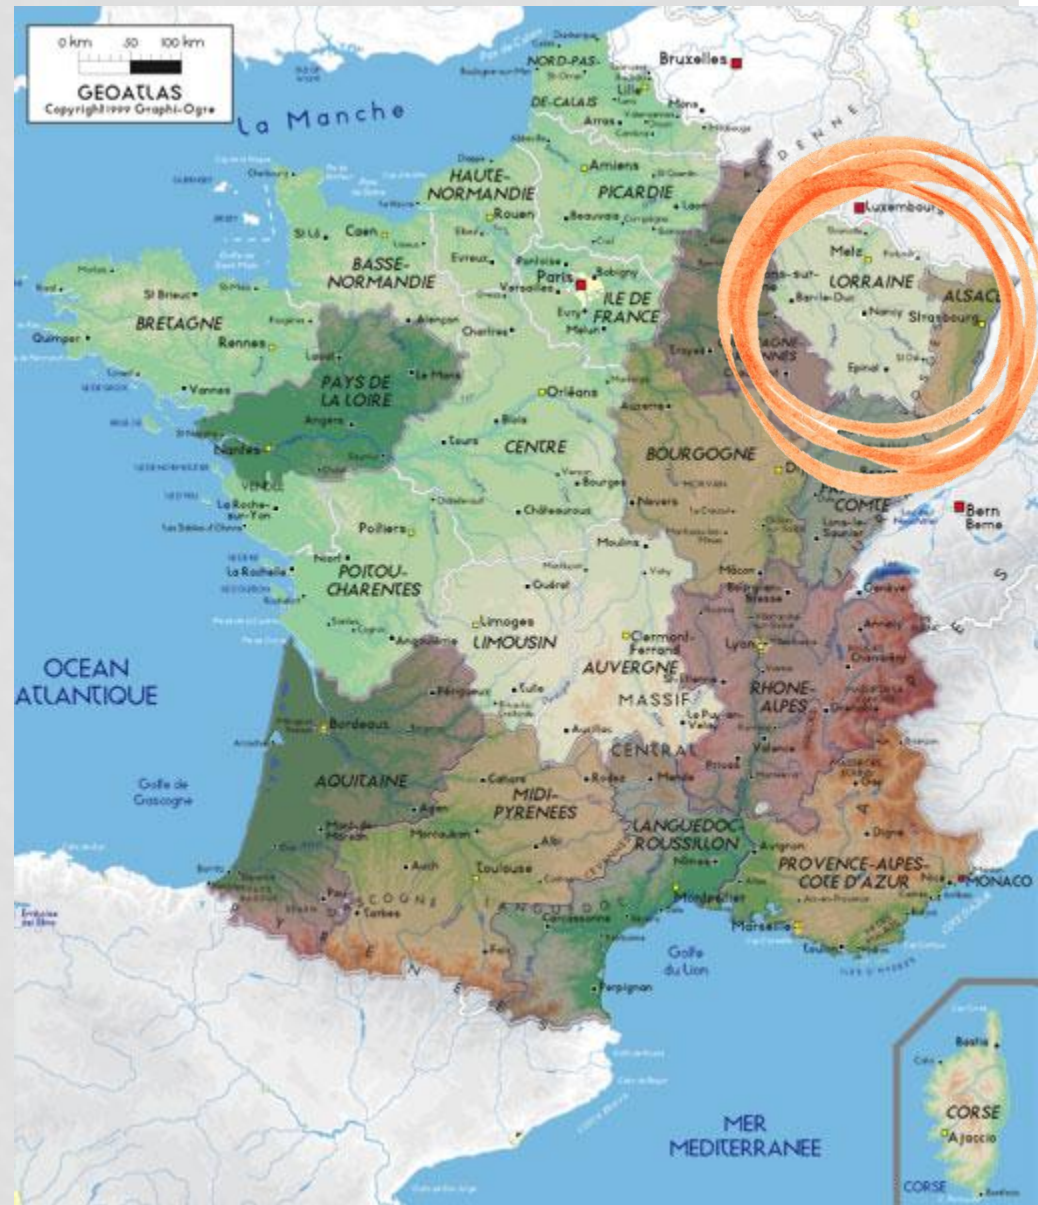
0 km 50 100 km
GEOATLAS
Copyright 1999 Graphi-Ogre

La Manche

NORD-PAS-DE-CALAIS
Lille
Arras
Bruxelles
Amiens
PICARDIE
HAUTE-NORMANDIE
Rouen
Beauvais
Caen
St Lô
BASSE-NORMANDIE
Evreux
Paris
Bobigny
Versailles
Evry
ILE DE FRANCE
Melun
Chartres
Alençon
St Brieuc
BRETAGNE
Rennes
Quimper
Vannes
Laval
Le Mans
PAYS DE LA LOIRE
Angers
Nantes
Tours
Blois
Orléans
CENTRE
Bourges
Châteauroux
Nevers
BOURGOGNE
Luxembourg
Metz
LORRAINE
Bar-le-Duc
Nancy
Strasbourg
ALSACE
Epinal
Troyes
COMTE
Bern
Berne
La Roche-sur-Yon
Poitiers
Niort
La Rochelle
POITOU-CHARENTES
Angoulême
Limoges
LIMOUSIN
Guéret
Moulins
Clermont-Ferrand
AUVERGNE
MASSIF
CENTRAL
Tulle
Aurillac
Le Puy-en-Velay
Mâcon
Lyon
RHONE-ALPES
Annecy
Chambéry
Grenoble
Valence
Privas
OCEAN ATLANTIQUE
Périgueux
Bordeaux
AQUITAINE
Golfe de Gascogne
Agen
Cahors
Rodez
Mende
MIDI-PYRENEES
Montauban
Albi
Auch
Toulouse
Tarbes
Pau
Foix
Carcassonne
Perpignan
LANGUEDOC-ROUSSILLON
Nîmes
Montpellier
Avignon
Marseille
Toulon
Digne
PROVENCE-ALPES-COTE D'AZUR
Nice
MONACO
Golfe du Lion
MER MEDITERRANEE
Bastia
CORSE
Ajaccio
CORSE